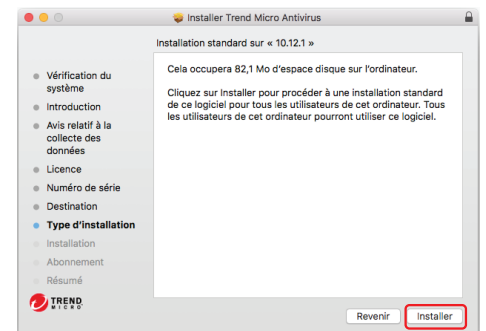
Installer Trend Micro Antivirus

Installation standard sur « 10.12.1 »

Vérification du système
Introduction
Avis relatif à la collecte des données
Licence
Numéro de série
Destination
Type d'installation
Installation
Abonnement
Résumé

Cela occupera 82,1 Mo d'espace disque sur l'ordinateur.

Cliquez sur Installer pour procéder à une installation standard de ce logiciel pour tous les utilisateurs de cet ordinateur. Tous les utilisateurs de cet ordinateur pourront utiliser ce logiciel.

TREND MICRO

Revenir
Installer